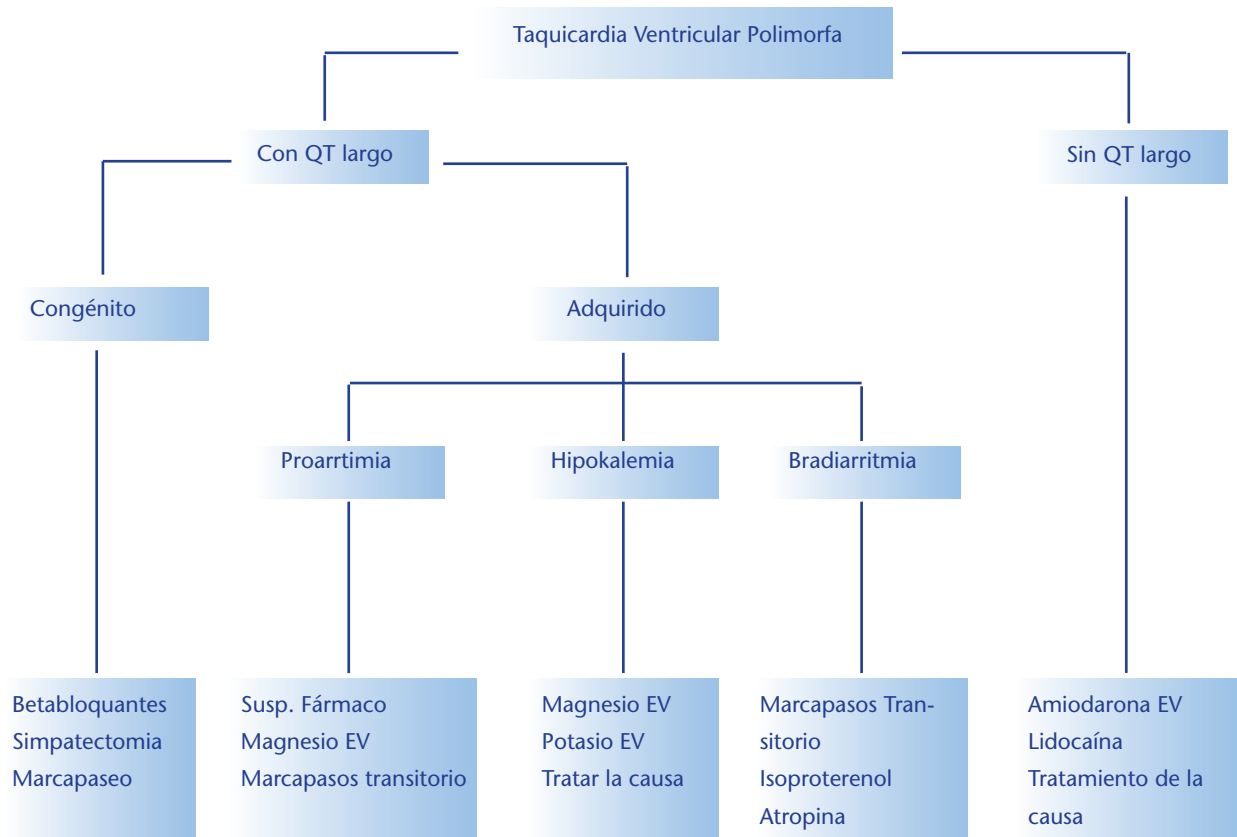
Taquicardia Ventricular Polimorfa

Con QT largo

Sin QT largo

Congénito

Adquirido

Proarrtimia

Hipokalemia

Bradiarritmia

Betabloquantes
Simpatectomia
Marcapaseo

Susp. Fármaco
Magnesio EV
Marcapasos transitorio

Magnesio EV
Potasio EV
Tratar la causa

Marcapasos Transitorio
Isoproterenol
Atropina

Amiodarona EV
Lidocaína
Tratamiento de la causa